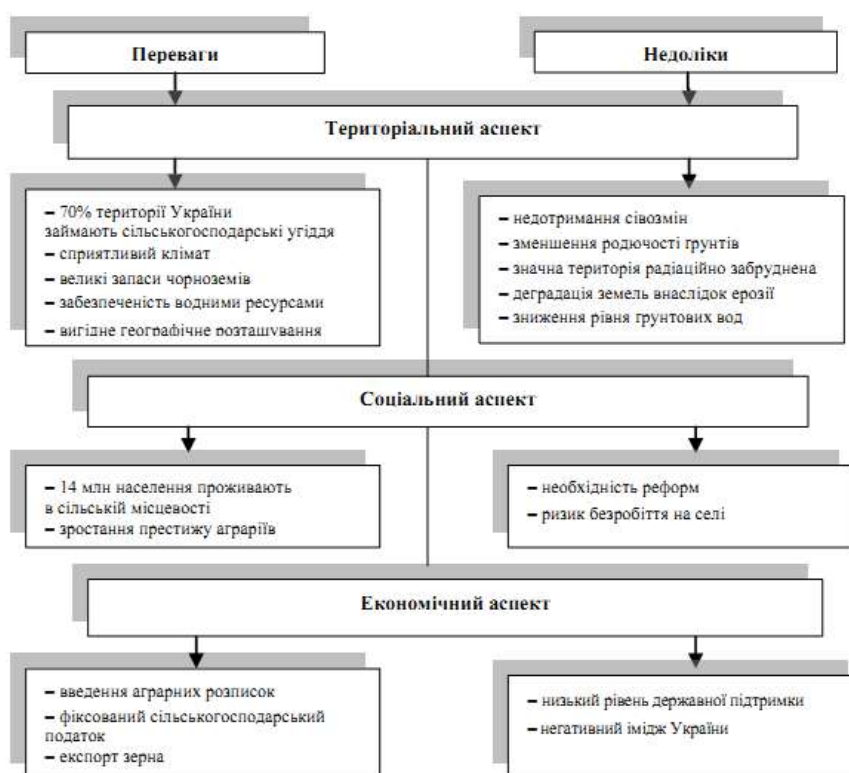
Переваги

Недоліки

Територіальний аспект

– 70% території України займають сільськогосподарські угіддя
– сприятливий клімат
– великі запаси чорноземів
– забезпеченість водними ресурсами
– вигідне географічне розташування

– недотримання сівозмін
– зменшення родючості ґрунтів
– значна територія радіаційно забруднена
– деградація земель внаслідок ерозії
– зниження рівня ґрунтових вод

Соціальний аспект

– 14 млн населення проживають в сільській місцевості
– зростання престижу аграріїв

– необхідність реформ
– ризик безробіття на селі

Економічний аспект

– введення аграрних розписок
– фіксований сільськогосподарський податок
– експорт зерна

– низький рівень державної підтримки
– негативний імідж України